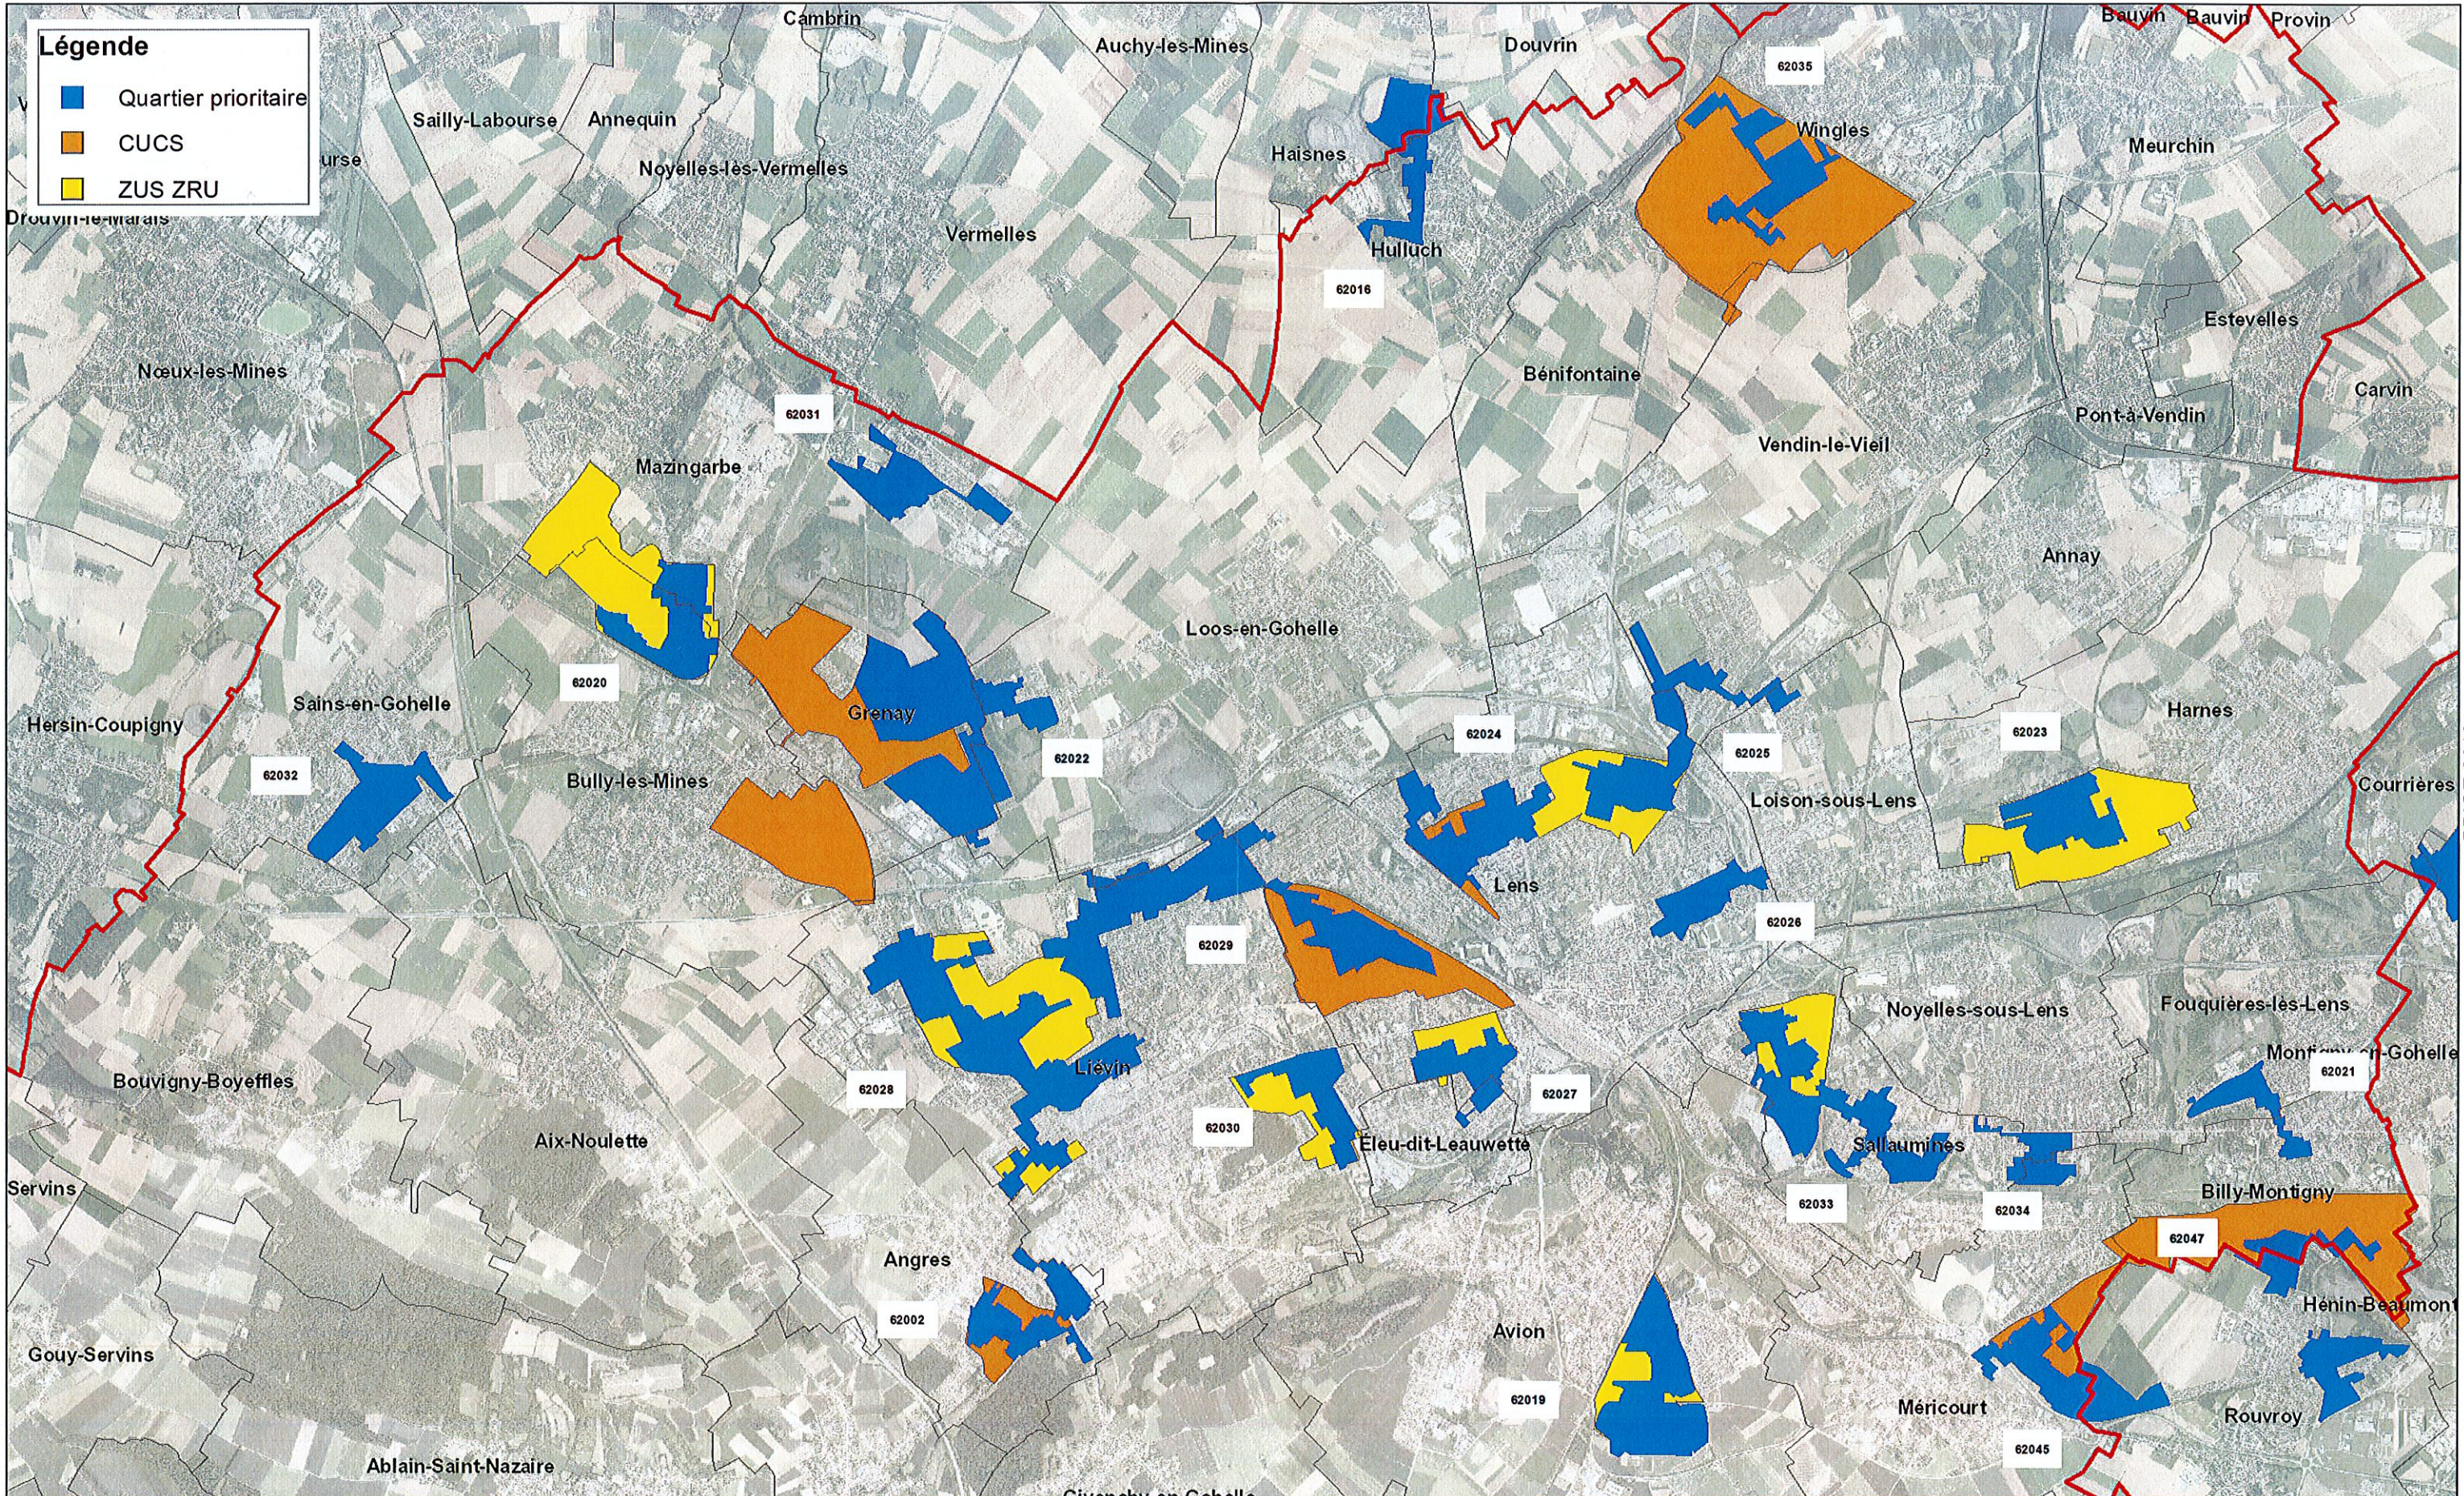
Légende
Quartier prioritaire
CUCS
ZUS ZRU

Cambrin
Auchy-les-Mines
Douvrin
Bauvin
Bauvin
Provin
Sailly-Labourse
Annequin
Noyelles-lès-Vermelles
Haisnes
62035
Wingles
Meurchin
Drouvin-le-Marais
Vermelles
Hulluch
62016
Estevelles
Nœux-les-Mines
Bénifontaine
Carvin
62031
Vendin-le-Vieil
Pont-à-Vendin
Mazingarbe
Annay
Loos-en-Gohelle
62020
Sains-en-Gohelle
Hersin-Coupigny
Grenay
Harnes
62024
62025
62023
62032
Bully-les-Mines
62022
Loison-sous-Lens
Courrières
Lens
62026
62029
Noyelles-sous-Lens
Fouquières-lès-Lens
Bouvigny-Boyeffles
62028
Liévin
Montigny-en-Gohelle
62021
62027
62030
Aix-Noulette
Éleu-dit-Leauwette
Sallaumines
Servins
62033
62034
Billy-Montigny
62047
Angres
Hénin-Beaumont
62002
Avion
Gouy-Servins
62019
Méricourt
Rouvroy
62045
Ablain-Saint-Nazaire
Givenchy-en-Gohelle